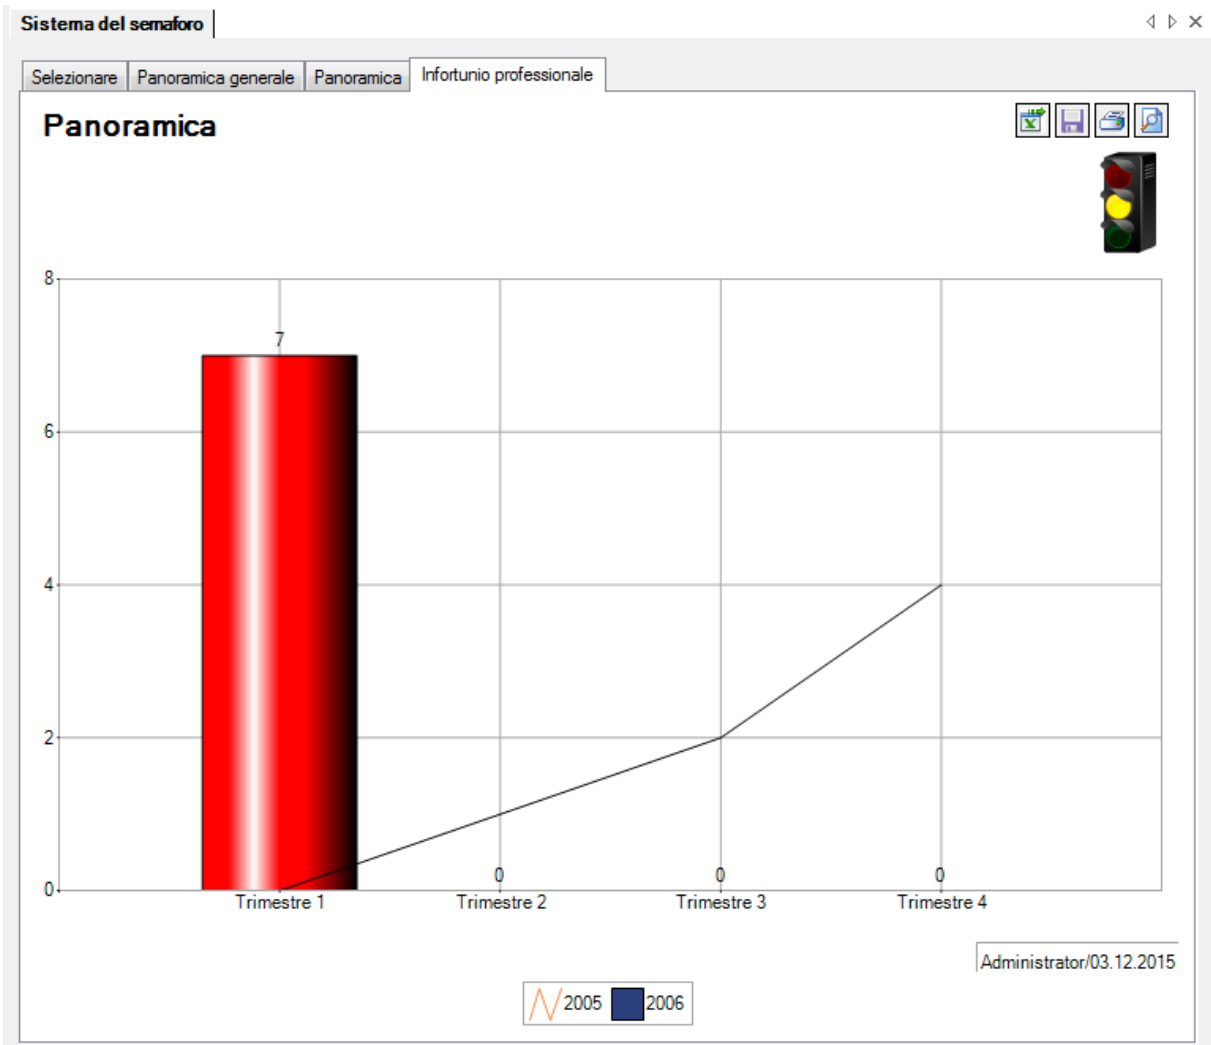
Sistema del semaforo

Selezionare | Panoramica generale | Panoramica | Infortunio professionale

Panoramica

8
6
4
2
0

7
0
0
0

Trimestre 1
Trimestre 2
Trimestre 3
Trimestre 4

Administrator/03.12.2015

2005 2006